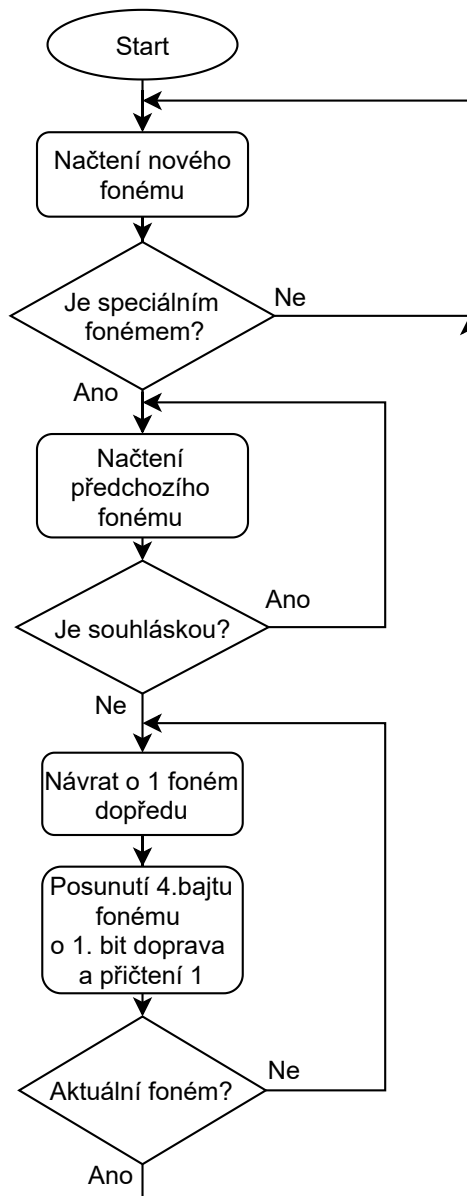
Start

Načtení nového fonému

Je speciálním fonémem?

Ne

Ano

Načtení předchozího fonému

Je souhláskou?

Ano

Ne

Návrat o 1 foném dopředu

Posunutí 4.bajtu fonému o 1. bit doprava a přičtení 1

Aktuální foném?

Ne

Ano